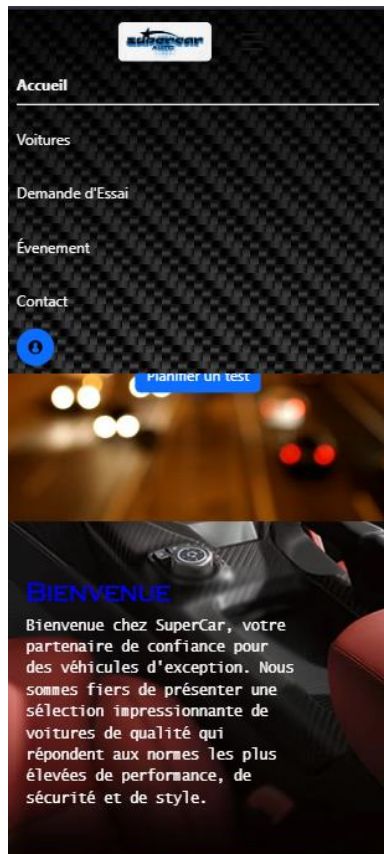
supercar AUTO

Accueil

Voitures

Demande d'Essai

Évenement

Contact

Planifier un test

Bienvenue

Bienvenue chez SuperCar, votre partenaire de confiance pour des véhicules d'exception. Nous sommes fiers de présenter une sélection impressionnante de voitures de qualité qui répondent aux normes les plus élevées de performance, de sécurité et de style.